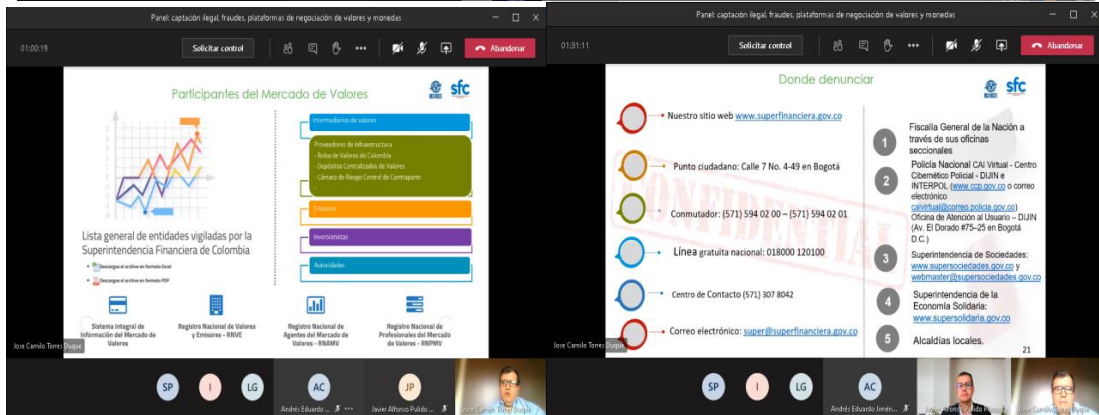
Panel: captación ilegal, fraudes, plataformas de negociación de valores y monedas

01:00:19

Solicitar control

Abandonar

Participantes del Mercado de Valores

sfc

Intermediarios de valores

Proveedores de infraestructura
- Bolsa de Valores de Colombia
- Depósitos Centralizados de Valores
- Cámara de Riesgo Central de Contraparte

Emisores

Inversionistas

Autoridades

Lista general de entidades vigiladas por la Superintendencia Financiera de Colombia

Descargue el archivo en formato Excel

Descargue el archivo en formato PDF

Sistema Integral de Información del Mercado de Valores

Registro Nacional de Valores y Emisores - RNVE

Registro Nacional de Agentes del Mercado de Valores - RNAMV

Registro Nacional de Profesionales del Mercado de Valores - RNPMV

Jose Camilo Torres Duque

SP I LG AC JP

Andrés Eduardo ...

Javier Alfonso Pulido ...

Jose Camilo Torres Duque

Panel: captación ilegal, fraudes, plataformas de negociación de valores y monedas

01:31:11

Solicitar control

Abandonar

Donde denunciar

sfc

Nuestro sitio web www.superfinanciera.gov.co

Punto ciudadano: Calle 7 No. 4-49 en Bogotá

Conmutador: (571) 594 02 00 – (571) 594 02 01

Línea gratuita nacional: 018000 120100

Centro de Contacto (571) 307 8042

Correo electrónico: super@superfinanciera.gov.co

CONFIDENTIAL

1 Fiscalía General de la Nación a través de sus oficinas seccionales

2 Policía Nacional CAI Virtual - Centro Cibernético Policial - DIJIN e INTERPOL (www.ccp.gov.co o correo electrónico caivirtual@correo.policia.gov.co)
Oficina de Atención al Usuario – DIJIN (Av. El Dorado #75–25 en Bogotá D.C.)

3 Superintendencia de Sociedades: www.supersociedades.gov.co y webmaster@supersociedades.gov.co

4 Superintendencia de la Economía Solidaria: www.supersolidaria.gov.co

5 Alcaldías locales.

21

Jose Camilo Torres Duque

SP I LG AC

Andrés Eduardo Jimén...

Javier Alfonso Pulido P...

Jose Camilo Torres Duque